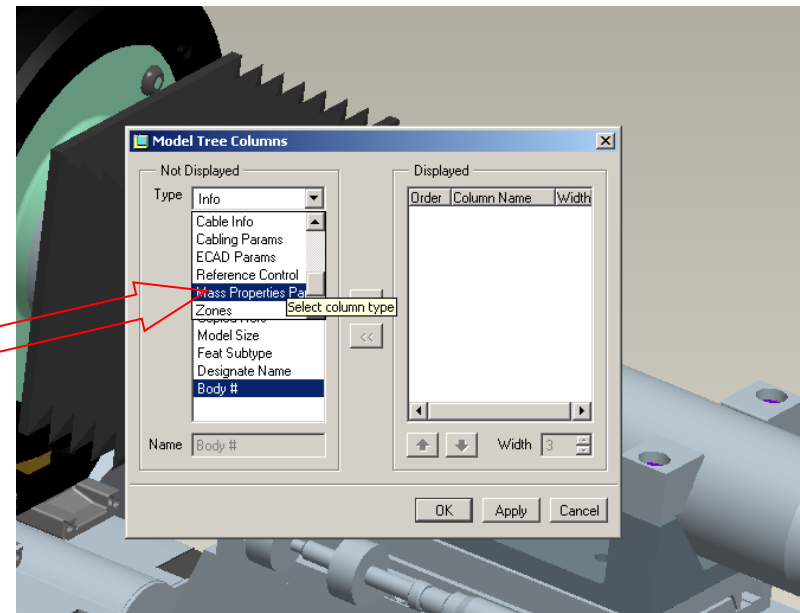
Model Tree Columns

Not Displayed

Type Info

Cable Info
Cabling Params
ECAD Params
Reference Control
Mass Properties Par
Zones
Select column type
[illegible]
Model Size
Feat Subtype
Designate Name
Body #

Name Body #

<<

Displayed

| Order | Column Name | Width |
|---|---|---|

Width 3

OK Apply Cancel